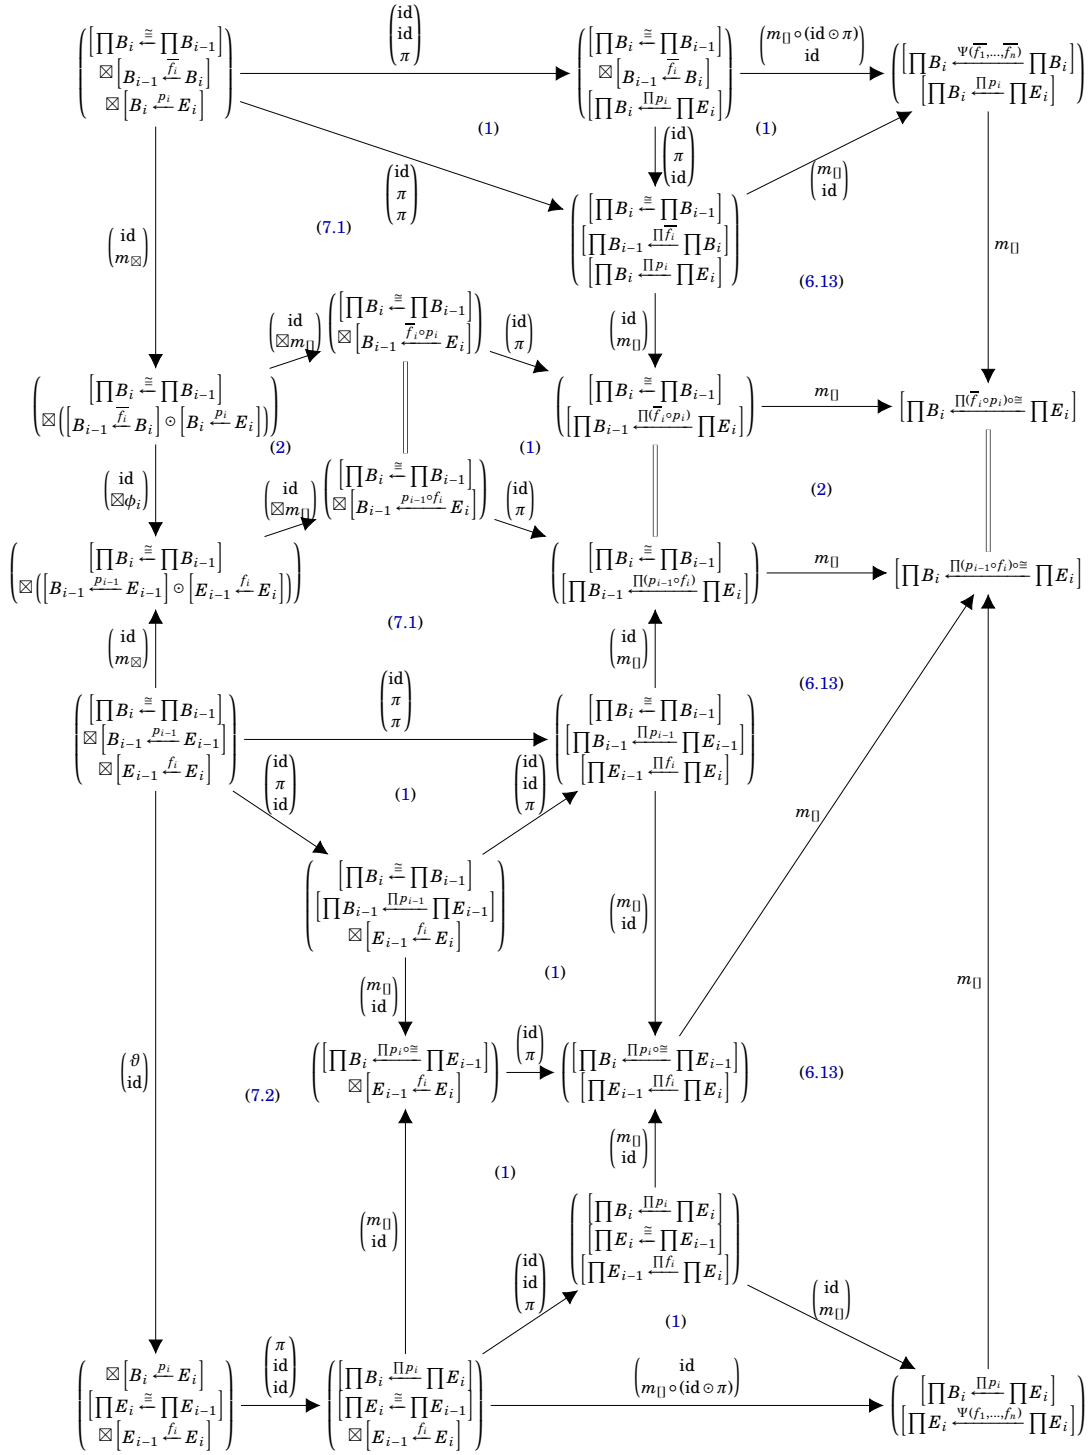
$\begin{pmatrix}[\prod B_i \xleftarrow{\cong} \prod B_{i-1}] \\ \boxtimes [B_{i-1} \xleftarrow{\overline{f_i}} B_i] \\ \boxtimes [B_i \xleftarrow{p_i} E_i]\end{pmatrix}$

$\begin{pmatrix}\mathrm{id}\\ \mathrm{id}\\ \pi\end{pmatrix}$

$\begin{pmatrix}[\prod B_i \xleftarrow{\cong} \prod B_{i-1}] \\ \boxtimes [B_{i-1} \xleftarrow{\overline{f_i}} B_i] \\ [\prod B_i \xleftarrow{\prod p_i} \prod E_i]\end{pmatrix}$

$\begin{pmatrix}m_{[]}\circ(\mathrm{id}\odot\pi)\\ \mathrm{id}\end{pmatrix}$

$\begin{pmatrix}[\prod B_i \xleftarrow{\Psi(\overline{f_1},\dots,\overline{f_n})} \prod B_i] \\ [\prod B_i \xleftarrow{\prod p_i} \prod E_i]\end{pmatrix}$

(1)

(1)

$\begin{pmatrix}\mathrm{id}\\ \pi\\ \mathrm{id}\end{pmatrix}$

$\begin{pmatrix}\mathrm{id}\\ \pi\\ \pi\end{pmatrix}$

$\begin{pmatrix}m_{[]}\\ \mathrm{id}\end{pmatrix}$

$\begin{pmatrix}\mathrm{id}\\ m_{\boxtimes}\end{pmatrix}$

(7.1)

$\begin{pmatrix}[\prod B_i \xleftarrow{\cong} \prod B_{i-1}] \\ [\prod B_{i-1} \xleftarrow{\prod\overline{f_i}} \prod B_i] \\ [\prod B_i \xleftarrow{\prod p_i} \prod E_i]\end{pmatrix}$

$m_{[]}$

(6.13)

$\begin{pmatrix}\mathrm{id}\\ \boxtimes m_{[]}\end{pmatrix}$

$\begin{pmatrix}[\prod B_i \xleftarrow{\cong} \prod B_{i-1}] \\ \boxtimes [B_{i-1} \xleftarrow{\overline{f}_i\circ p_i} E_i]\end{pmatrix}$

$\begin{pmatrix}\mathrm{id}\\ \pi\end{pmatrix}$

$\begin{pmatrix}\mathrm{id}\\ m_{[]}\end{pmatrix}$

$\begin{pmatrix}[\prod B_i \xleftarrow{\cong} \prod B_{i-1}] \\ \boxtimes([B_{i-1} \xleftarrow{\overline{f_i}} B_i] \odot [B_i \xleftarrow{p_i} E_i])\end{pmatrix}$

$\begin{pmatrix}[\prod B_i \xleftarrow{\cong} \prod B_{i-1}] \\ [\prod B_{i-1} \xleftarrow{\prod(\overline{f}_i\circ p_i)} \prod E_i]\end{pmatrix}$

$m_{[]}$

$[\prod B_i \xleftarrow{\prod(\overline{f}_i\circ p_i)\circ\cong} \prod E_i]$

(2)

(1)

$\begin{pmatrix}\mathrm{id}\\ \boxtimes\phi_i\end{pmatrix}$

$\begin{pmatrix}\mathrm{id}\\ \boxtimes m_{[]}\end{pmatrix}$

$\begin{pmatrix}[\prod B_i \xleftarrow{\cong} \prod B_{i-1}] \\ \boxtimes [B_{i-1} \xleftarrow{p_{i-1}\circ f_i} E_i]\end{pmatrix}$

$\begin{pmatrix}\mathrm{id}\\ \pi\end{pmatrix}$

(2)

$\begin{pmatrix}[\prod B_i \xleftarrow{\cong} \prod B_{i-1}] \\ \boxtimes([B_{i-1} \xleftarrow{p_{i-1}} E_{i-1}] \odot [E_{i-1} \xleftarrow{f_i} E_i])\end{pmatrix}$

$\begin{pmatrix}[\prod B_i \xleftarrow{\cong} \prod B_{i-1}] \\ [\prod B_{i-1} \xleftarrow{\prod(p_{i-1}\circ f_i)} \prod E_i]\end{pmatrix}$

$m_{[]}$

$[\prod B_i \xleftarrow{\prod(p_{i-1}\circ f_i)\circ\cong} \prod E_i]$

$\begin{pmatrix}\mathrm{id}\\ m_{\boxtimes}\end{pmatrix}$

(7.1)

$\begin{pmatrix}\mathrm{id}\\ m_{[]}\end{pmatrix}$

(6.13)

$\begin{pmatrix}\mathrm{id}\\ \pi\\ \pi\end{pmatrix}$

$\begin{pmatrix}[\prod B_i \xleftarrow{\cong} \prod B_{i-1}] \\ \boxtimes [B_{i-1} \xleftarrow{p_{i-1}} E_{i-1}] \\ \boxtimes [E_{i-1} \xleftarrow{f_i} E_i]\end{pmatrix}$

$\begin{pmatrix}[\prod B_i \xleftarrow{\cong} \prod B_{i-1}] \\ [\prod B_{i-1} \xleftarrow{\prod p_{i-1}} \prod E_{i-1}] \\ [\prod E_{i-1} \xleftarrow{\prod f_i} \prod E_i]\end{pmatrix}$

$\begin{pmatrix}\mathrm{id}\\ \pi\\ \mathrm{id}\end{pmatrix}$

(1)

$\begin{pmatrix}\mathrm{id}\\ \mathrm{id}\\ \pi\end{pmatrix}$

$m_{[]}$

$\begin{pmatrix}[\prod B_i \xleftarrow{\cong} \prod B_{i-1}] \\ [\prod B_{i-1} \xleftarrow{\prod p_{i-1}} \prod E_{i-1}] \\ \boxtimes [E_{i-1} \xleftarrow{f_i} E_i]\end{pmatrix}$

$\begin{pmatrix}m_{[]}\\ \mathrm{id}\end{pmatrix}$

(1)

$m_{[]}$

$\begin{pmatrix}m_{[]}\\ \mathrm{id}\end{pmatrix}$

$\begin{pmatrix}\vartheta\\ \mathrm{id}\end{pmatrix}$

(7.2)

$\begin{pmatrix}[\prod B_i \xleftarrow{\prod p_i\circ\cong} \prod E_{i-1}] \\ \boxtimes [E_{i-1} \xleftarrow{f_i} E_i]\end{pmatrix}$

$\begin{pmatrix}\mathrm{id}\\ \pi\end{pmatrix}$

$\begin{pmatrix}[\prod B_i \xleftarrow{\prod p_i\circ\cong} \prod E_{i-1}] \\ [\prod E_{i-1} \xleftarrow{\prod f_i} \prod E_i]\end{pmatrix}$

(6.13)

$\begin{pmatrix}m_{[]}\\ \mathrm{id}\end{pmatrix}$

(1)

$\begin{pmatrix}m_{[]}\\ \mathrm{id}\end{pmatrix}$

$\begin{pmatrix}[\prod B_i \xleftarrow{\prod p_i} \prod E_i] \\ [\prod E_i \xleftarrow{\cong} \prod E_{i-1}] \\ [\prod E_{i-1} \xleftarrow{\prod f_i} \prod E_i]\end{pmatrix}$

$\begin{pmatrix}\mathrm{id}\\ \mathrm{id}\\ \pi\end{pmatrix}$

$\begin{pmatrix}\mathrm{id}\\ m_{[]}\end{pmatrix}$

(1)

$\begin{pmatrix}\boxtimes [B_i \xleftarrow{p_i} E_i] \\ [\prod E_i \xleftarrow{\cong} \prod E_{i-1}] \\ \boxtimes [E_{i-1} \xleftarrow{f_i} E_i]\end{pmatrix}$

$\begin{pmatrix}\pi\\ \mathrm{id}\\ \mathrm{id}\end{pmatrix}$

$\begin{pmatrix}[\prod B_i \xleftarrow{\prod p_i} \prod E_i] \\ [\prod E_i \xleftarrow{\cong} \prod E_{i-1}] \\ \boxtimes [E_{i-1} \xleftarrow{f_i} E_i]\end{pmatrix}$

$\begin{pmatrix}\mathrm{id}\\ m_{[]}\circ(\mathrm{id}\odot\pi)\end{pmatrix}$

$\begin{pmatrix}[\prod B_i \xleftarrow{\prod p_i} \prod E_i] \\ [\prod E_i \xleftarrow{\Psi(f_1,\dots,f_n)} \prod E_i]\end{pmatrix}$